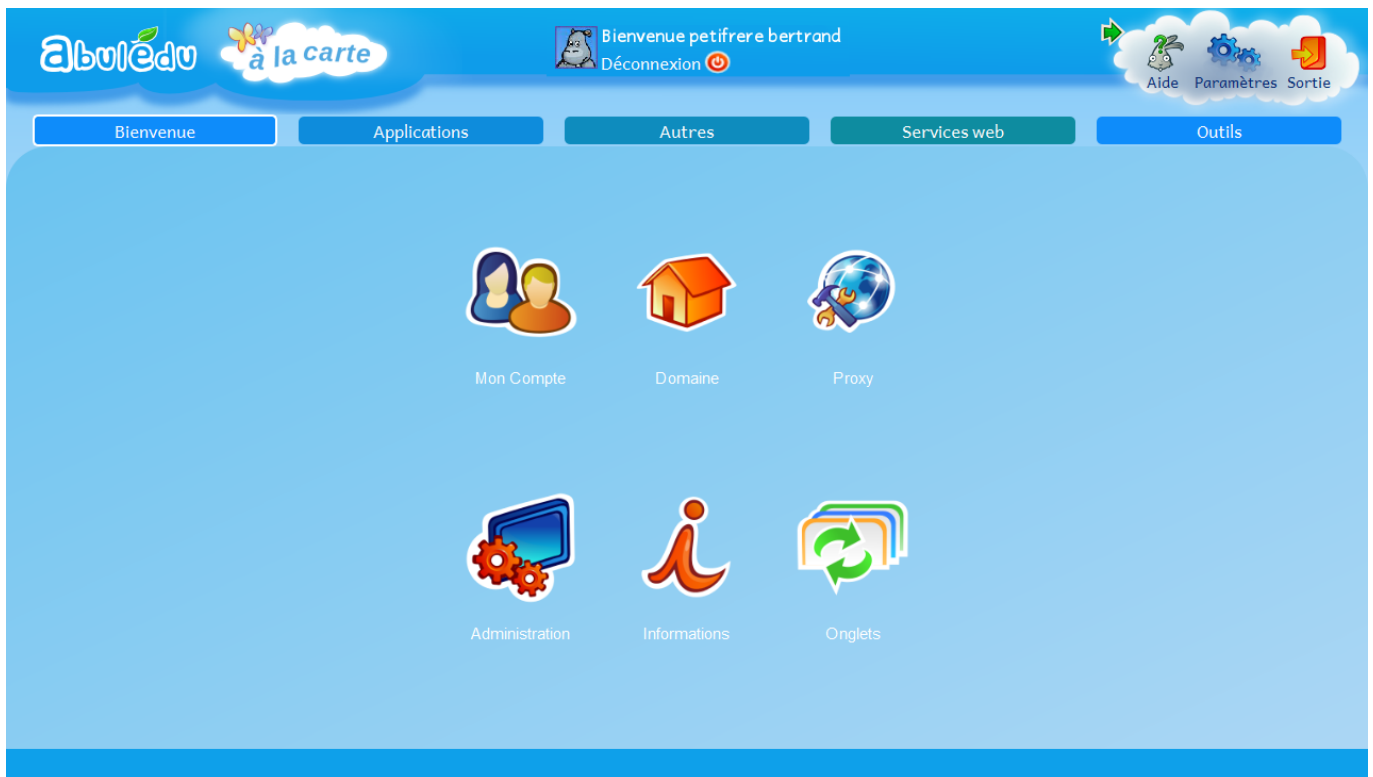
abulédu à la carte

Bienvenue petifrere bertrand
Déconnexion

Aide Paramètres Sortie

Bienvenue | Applications | Autres | Services web | Outils

Mon Compte
Domaine
Proxy

Administration
Informations
Onglets